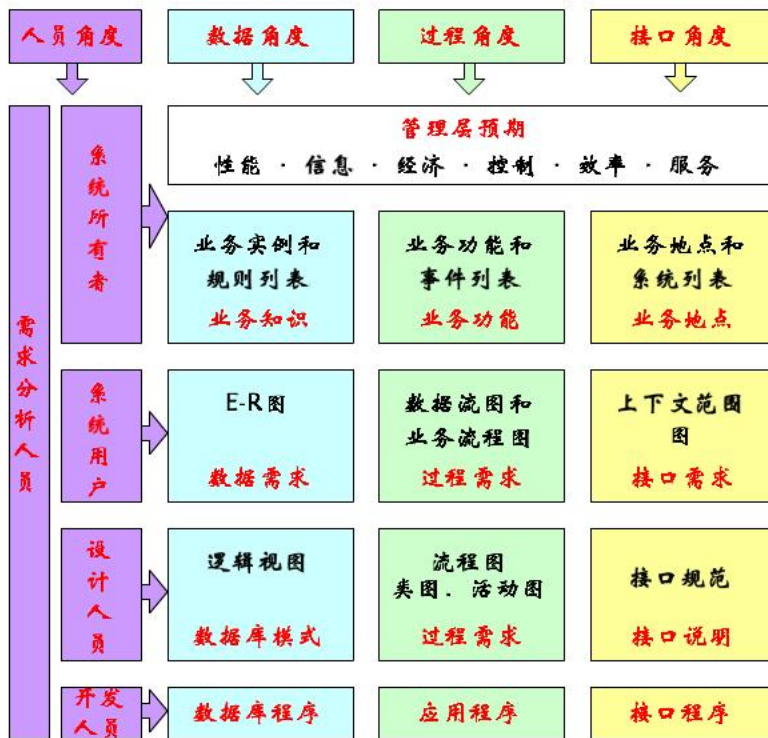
人员角度

数据角度

过程角度

接口角度

需求分析人员

系统所有者

管理层预期
性能 · 信息 · 经济 · 控制 · 效率 · 服务

业务实例和规则列表
业务知识

业务功能和事件列表
业务功能

业务地点和系统列表
业务地点

系统用户

E-R图
数据需求

数据流图和业务流程图
过程需求

上下文范围图
接口需求

设计人员

逻辑视图
数据库模式

流程图
类图、活动图
过程需求

接口规范
接口说明

开发人员

数据库程序

应用程序

接口程序